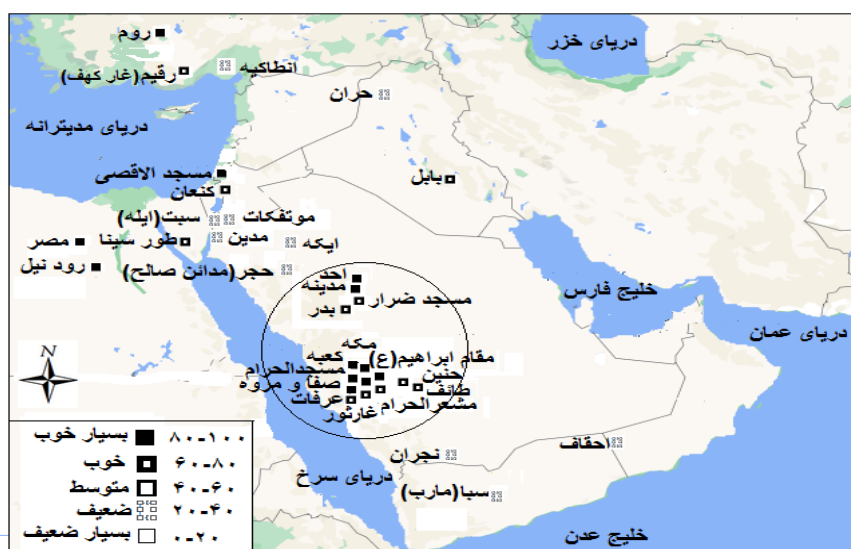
روم
رقیم(غار کهف)
انطاکیه
دریای خزر
حران
دریای مدیترانه
مسجد الاقصی
کنعان
بابل
موتفکات
سبت(ایله)
طور سینا
مصر
مدین
ایکه
رود نیل
حجر(مدائن صالح)
احد
مدینه
مسجد ضرار
بدر
خلیج فارس
دریای عمان
مکه
کعبه
مقام ابراهیم(ع)
مسجدالحرام
حنین
صفا و مروه
طائف
عرفات
مشعرالحرام
غارثور
N
احقاف
نجران
دریای سرخ
سبا(مارب)
خلیج عدن
۸۰-۱۰۰ بسیار خوب
۶۰-۸۰ خوب
۴۰-۶۰ متوسط
۲۰-۴۰ ضعیف
۰-۲۰ بسیار ضعیف